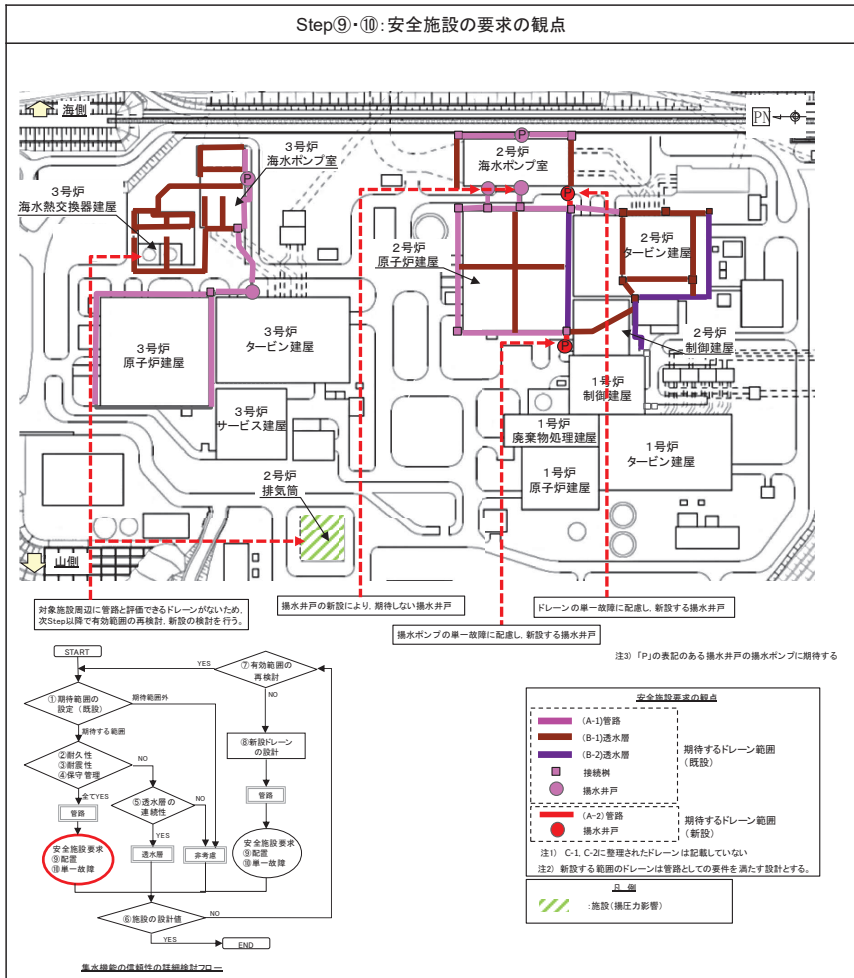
Step⑨・⑩：安全施設の要求の観点

海側

PN

3号炉
海水ポンプ室

2号炉
海水ポンプ室

3号炉
海水熱交換器建屋

2号炉
原子炉建屋

2号炉
タービン建屋

3号炉
原子炉建屋

3号炉
タービン建屋

2号炉
制御建屋

1号炉
制御建屋

3号炉
サービス建屋

1号炉
廃棄物処理建屋

1号炉
タービン建屋

1号炉
原子炉建屋

2号炉
排気筒

山側

対象施設周辺に管路と評価できるドレーンがないため，次Step以降で有効範囲の再検討，新設の検討を行う。

揚水井戸の新設により，期待しない揚水井戸

揚水ポンプの単一故障に配慮し，新設する揚水井戸

ドレーンの単一故障に配慮し，新設する揚水井戸

注3）「P」の表記のある揚水井戸の揚水ポンプに期待する

START

①期待範囲の設定（既設）

期待範囲外

期待する範囲

②耐久性
③耐震性
④保守管理

全てYES

NO

管路

⑤透水層の連続性

YES

NO

安全施設要求
⑨配置
⑩単一故障

透水層

非考慮

⑦有効範囲の再検討

YES

NO

⑧新設ドレーンの設計

管路

安全施設要求
⑨配置
⑩単一故障

⑥施設の設計値

NO

YES

END

集水機能の信頼性の詳細検討フロー

安全施設要求の観点

（A-1）管路

（B-1）透水層

（B-2）透水層

接続桝

揚水井戸

期待するドレーン範囲（既設）

（A-2）管路

揚水井戸

期待するドレーン範囲（新設）

注1） C-1，C-2に整理されたドレーンは記載していない

注2） 新設する範囲のドレーンは管路としての要件を満たす設計とする。

凡 例

：施設（揚圧力影響）